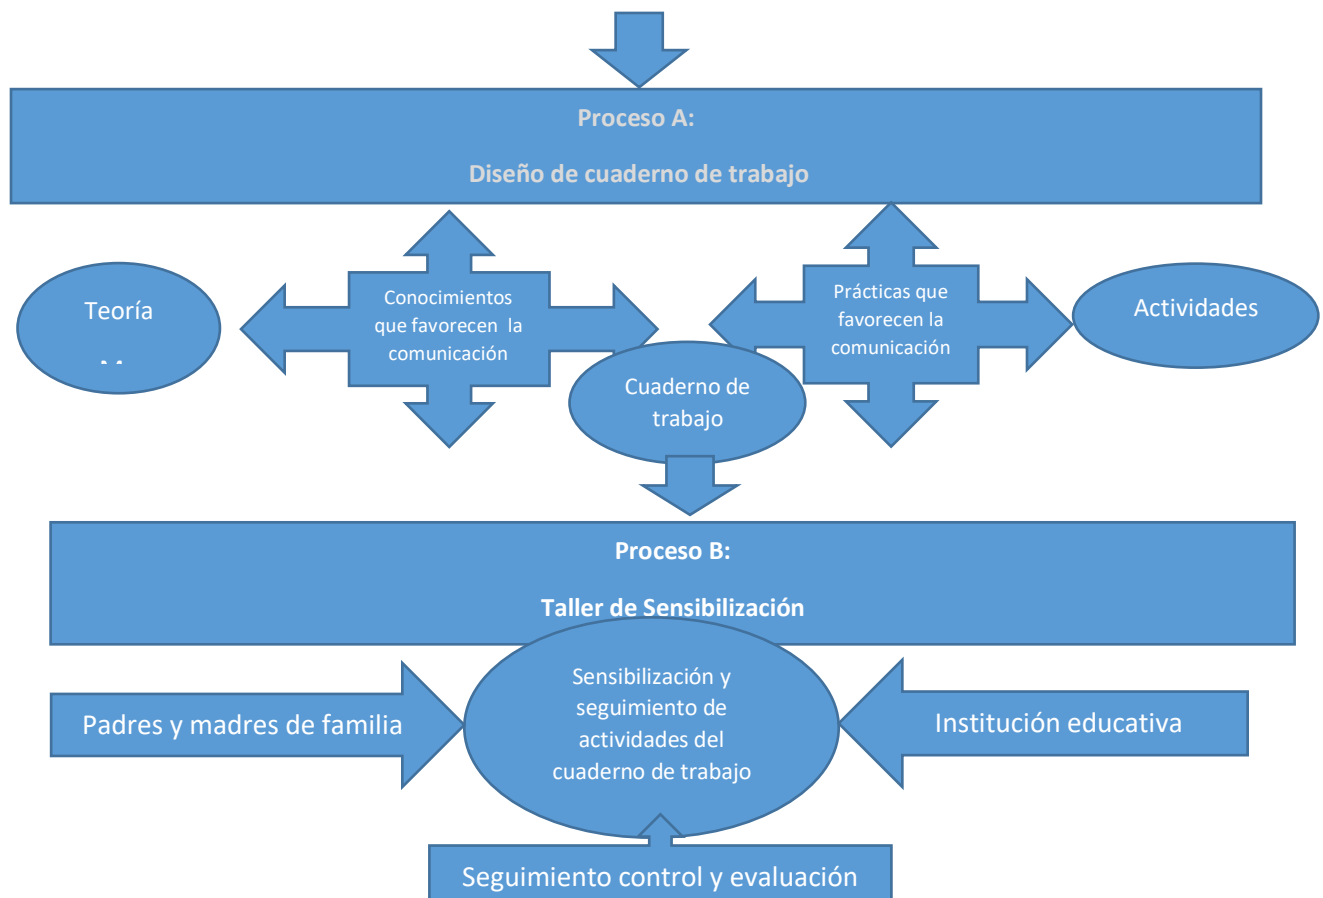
Proceso A:

Diseño de cuaderno de trabajo

Teoría

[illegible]

Conocimientos que favorecen la comunicación

Cuaderno de trabajo

Prácticas que favorecen la comunicación

Actividades

Proceso B:

Taller de Sensibilización

Padres y madres de familia

Sensibilización y seguimiento de actividades del cuaderno de trabajo

Institución educativa

Seguimiento control y evaluación